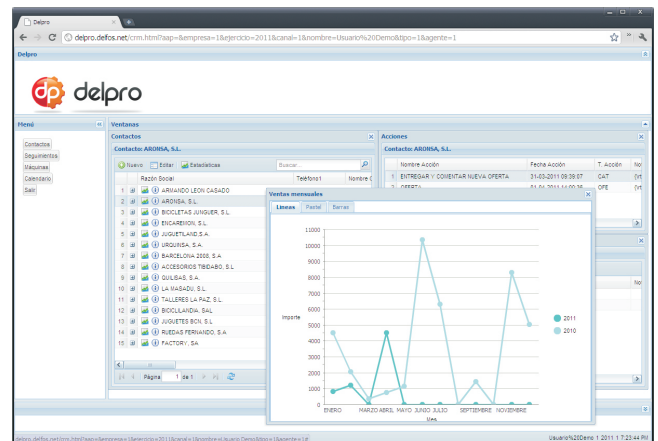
Delpro

delpro.delfos.net/crm.html?aap=&empresa=1&ejercicio=2011&canal=1&nombre=Usuario%20Demo&tipo=1&agente=1

Delpro

dp delpro

Menú

Contactos
Seguimientos
Máquinas
Calendario
Salir

Ventanas

Contactos

Contacto: ARONSA, S.L.

Nuevo Editar Estadísticas Buscar...

| | Razón Social | Teléfono1 | Nombre C |
|---|---|---|---|
| 1 | ARMANDO LEON CASADO | | |
| 2 | ARONSA, S.L. | | |
| 3 | BICICLETAS JUNGUER, S.L. | | |
| 4 | ENCAREMON, S.L. | | |
| 5 | JUGUETILAND,S.A. | | |
| 6 | URQUINSA, S.A. | | |
| 7 | BARCELONA 2008, S.A. | | |
| 8 | ACCESORIOS TIBIDABO, S.L. | | |
| 9 | GUILBAS, S.A. | | |
| 10 | LA MASADU, S.L. | | |
| 11 | TALLERES LA PAZ, S.L. | | |
| 12 | BICICLILANDIA, SAL | | |
| 13 | JUGUETES BCN, S.L. | | |
| 14 | RUEDAS FERNANDO, S.A. | | |
| 15 | FACTORY, SA | | |

Página 1 de 1

Acciones

Contacto: ARONSA, S.L.

| | Nombre Acción | Fecha Acción | T. Acción | No |
|---|---|---|---|---|
| 1 | ENTREGAR Y COMENTAR NUEVA OFERTA | 31-03-2011 09:39:07 | CAT | [Vi |
| 2 | OFERTA | 04-04-2011 11:00:35 | OFE | [Vi |

Ventas mensuales

Líneas Pastel Barras

Importe

12000
11000
10000
9000
8000
7000
6000
5000
4000
3000
2000
1000
0

ENERO MARZO ABRIL MAYO JUNIO JULIO SEPTIEMBRE NOVIEMBRE

Mes

2011
2010

delpro.delfos.net/crm.html?aap=&empresa=1&ejercicio=2011&canal=1&nombre=Usuario Demo&tipo=1&agente=1

Usuario%20Demo 1 2011 1 7:23:44 PM